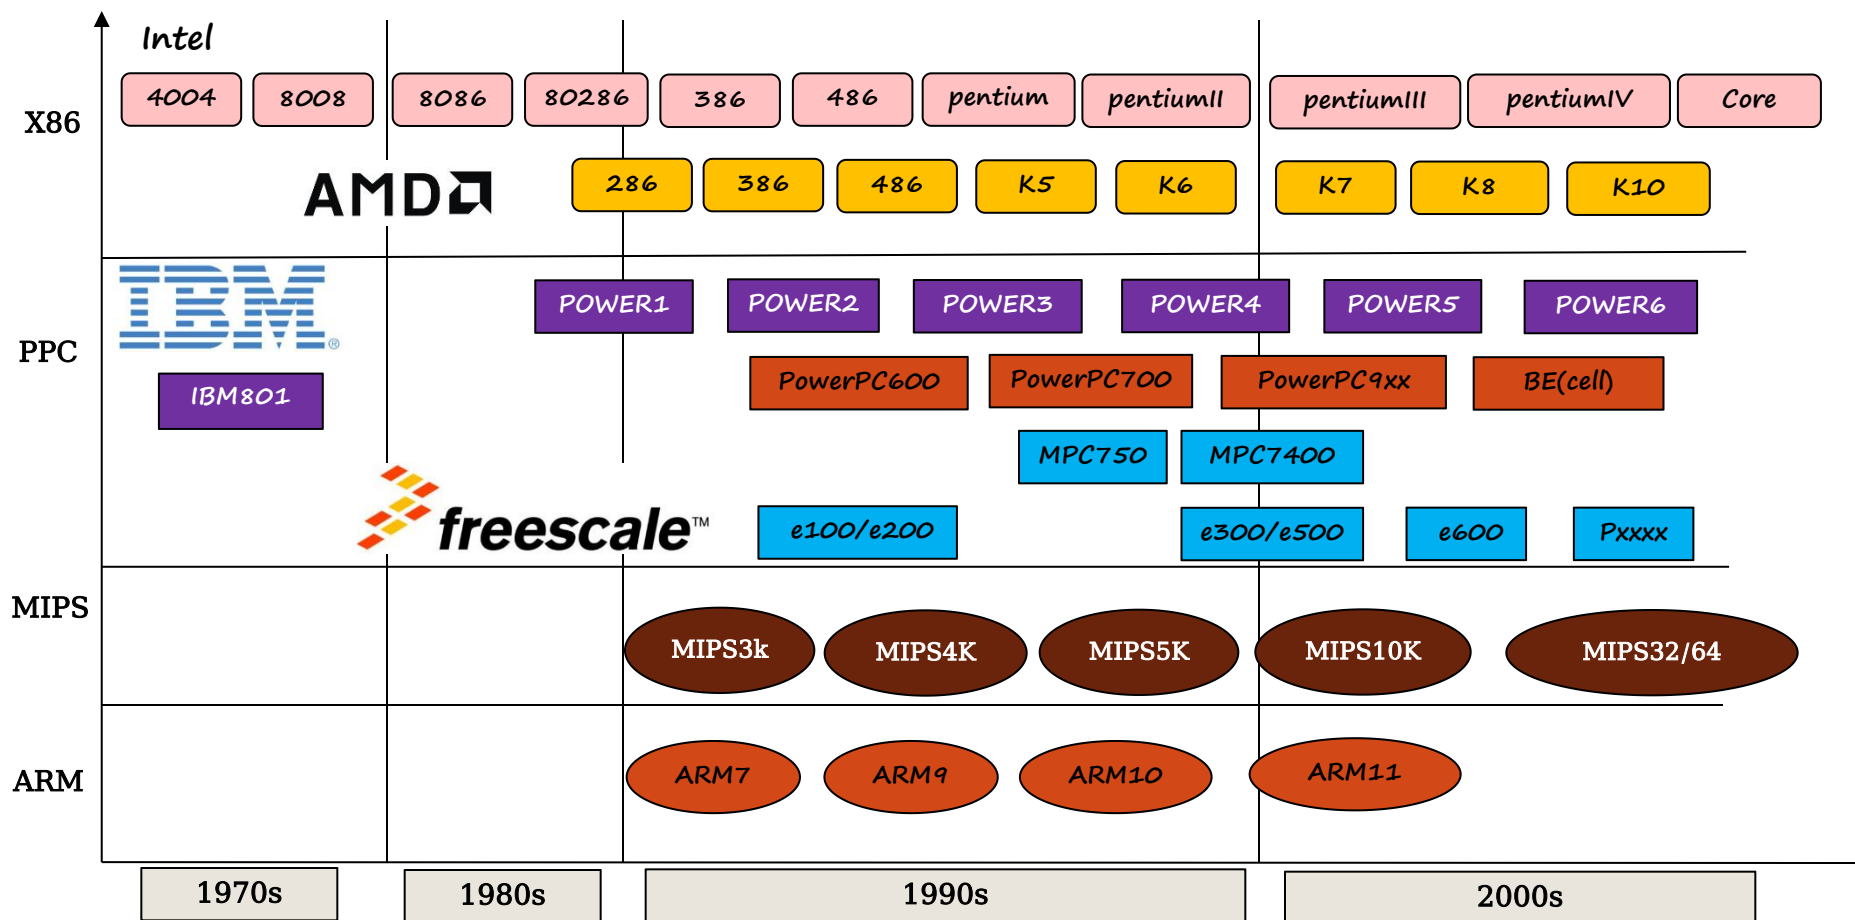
Intel

X86

4004 8008 8086 80286 386 486 pentium pentiumII pentiumIII pentiumIV Core

AMD

286 386 486 K5 K6 K7 K8 K10

IBM

PPC

POWER1 POWER2 POWER3 POWER4 POWER5 POWER6

IBM801

PowerPC600 PowerPC700 PowerPC9xx BE(cell)

MPC750 MPC7400

freescale™

e100/e200 e300/e500 e600 Pxxxx

MIPS

MIPS3k MIPS4K MIPS5K MIPS10K MIPS32/64

ARM

ARM7 ARM9 ARM10 ARM11

1970s 1980s 1990s 2000s